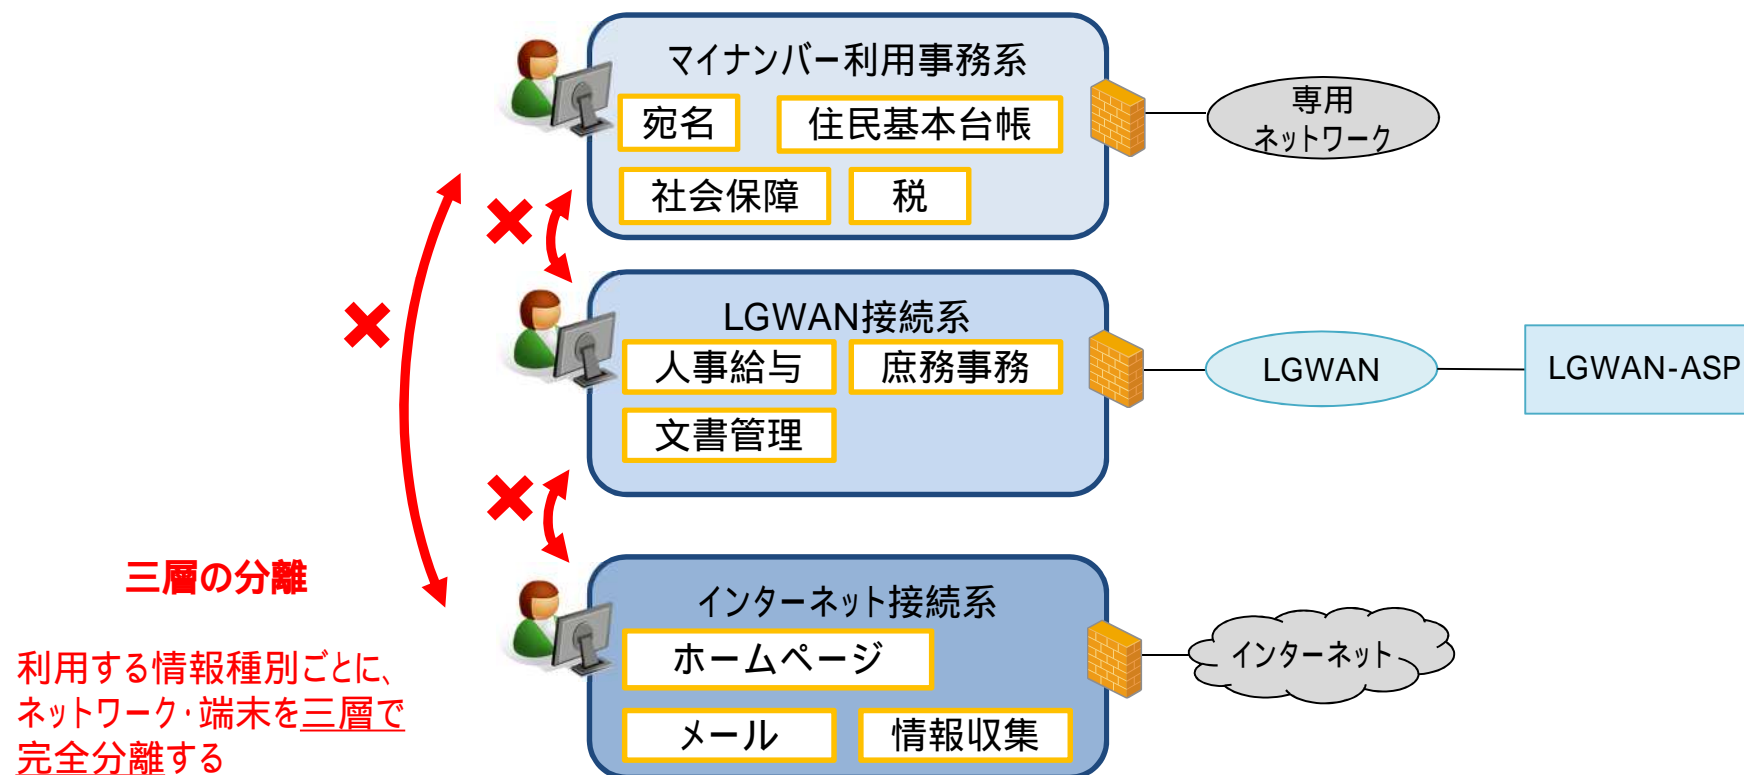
マイナンバー利用事務系

宛名

住民基本台帳

社会保障

税

専用ネットワーク

LGWAN接続系

人事給与

庶務事務

文書管理

LGWAN

LGWAN-ASP

インターネット接続系

ホームページ

メール

情報収集

インターネット

三層の分離

利用する情報種別ごとに、ネットワーク･端末を三層で完全分離する